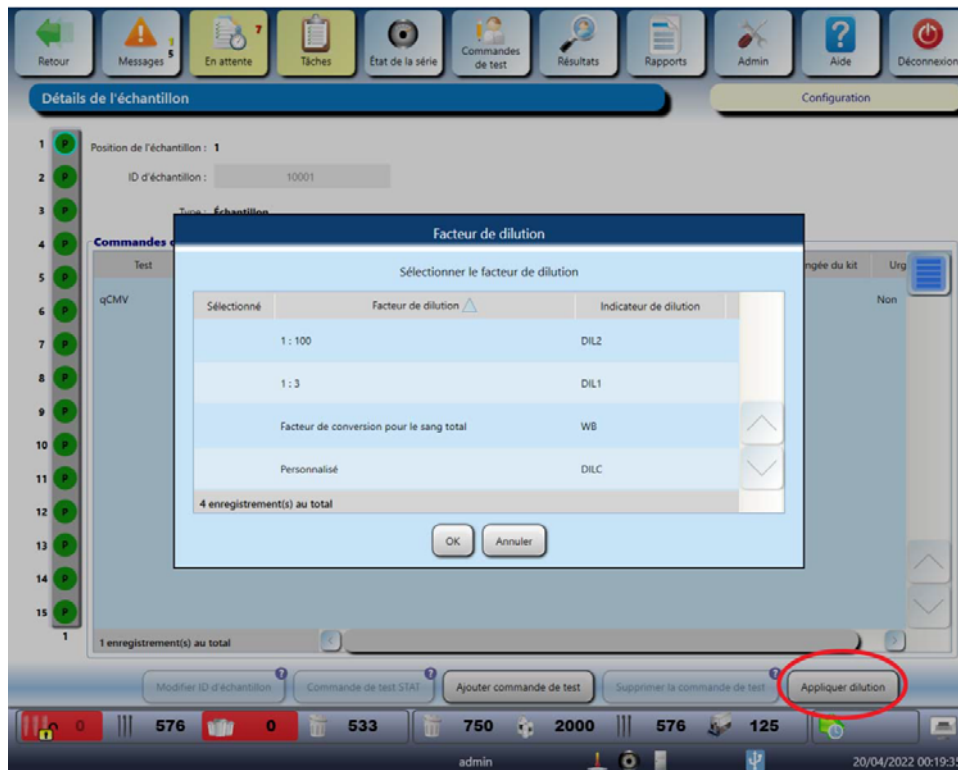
Retour
Messages 1 5
En attente 7
Tâches
État de la série
Commandes de test
Résultats
Rapports
Admin
Aide
Déconnexion

Détails de l'échantillon
Configuration

1 P
2 P
3 P
4 P
5 P
6 P
7 P
8 P
9 P
10 P
11 P
12 P
13 P
14 P
15 P
1

Position de l'échantillon : 1
ID d'échantillon : 10001
Type : Échantillon

Commandes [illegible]
Test
qCMV
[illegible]ngée du kit
Urg
Non

Facteur de dilution
Sélectionner le facteur de dilution

| Sélectionné | Facteur de dilution | Indicateur de dilution |
|---|---|---|
| | 1 : 100 | DIL2 |
| | 1 : 3 | DIL1 |
| | Facteur de conversion pour le sang total | WB |
| | Personnalisé | DILC |

4 enregistrement(s) au total
OK
Annuler

1 enregistrement(s) au total

Modifier ID d'échantillon
Commande de test STAT
Ajouter commande de test
Supprimer la commande de test
Appliquer dilution

0
576
0
533
750
2000
576
125

admin
20/04/2022 00:19:3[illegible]